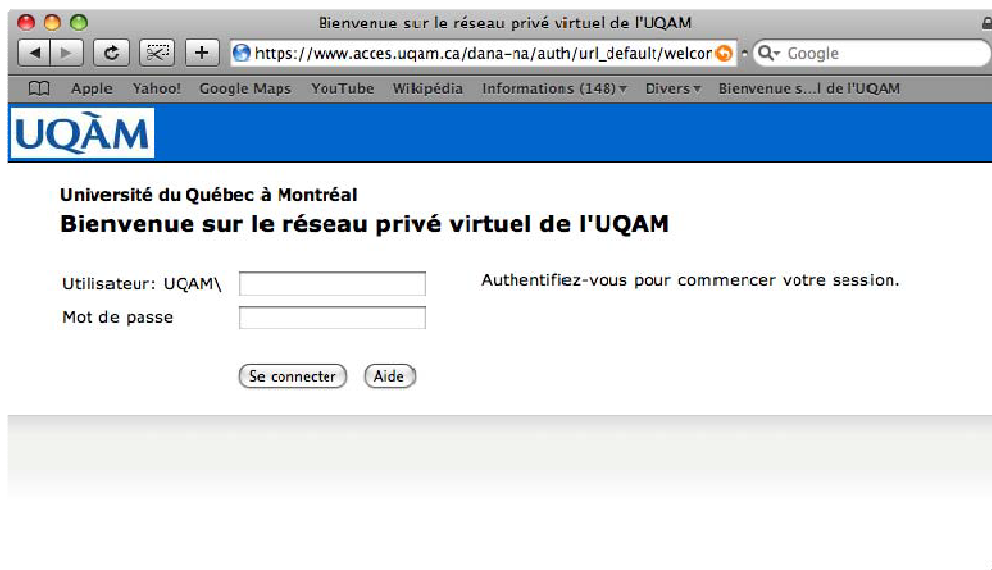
Bienvenue sur le réseau privé virtuel de l'UQAM

https://www.acces.uqam.ca/dana-na/auth/url_default/welcor

Google

Apple Yahoo! Google Maps YouTube Wikipédia Informations (148) Divers Bienvenue s...l de l'UQAM

UQÀM

Université du Québec à Montréal

Bienvenue sur le réseau privé virtuel de l'UQAM

Utilisateur: UQAM\

Mot de passe

Authentifiez-vous pour commencer votre session.

Se connecter Aide